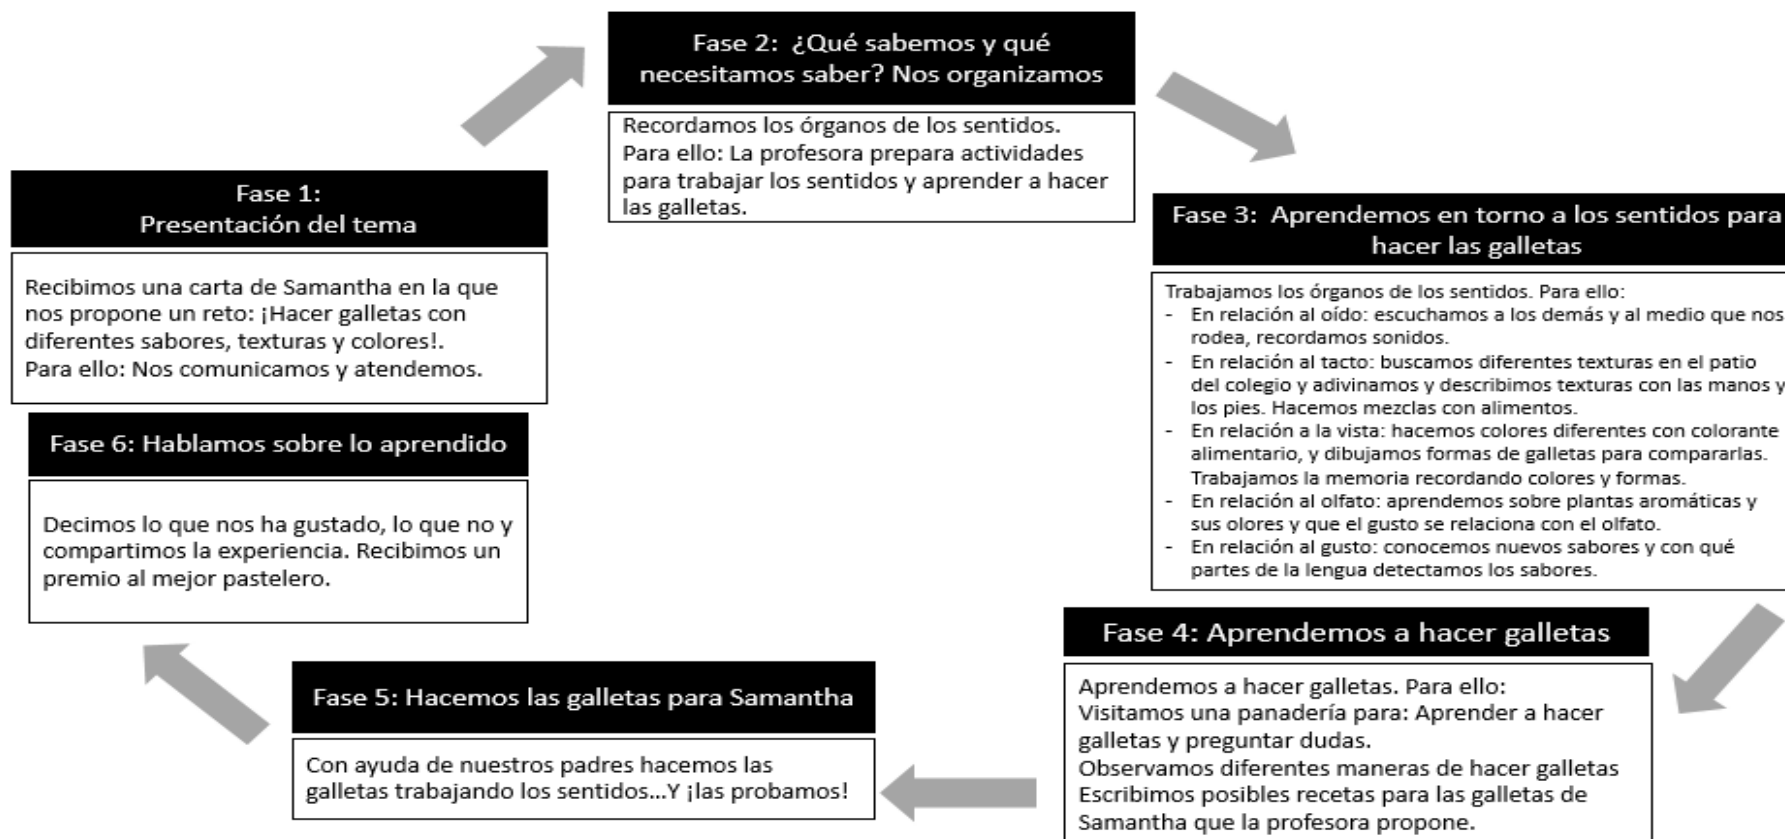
Fase 1:
Presentación del tema

Recibimos una carta de Samantha en la que nos propone un reto: ¡Hacer galletas con diferentes sabores, texturas y colores!.
Para ello: Nos comunicamos y atendemos.

Fase 2: ¿Qué sabemos y qué necesitamos saber? Nos organizamos

Recordamos los órganos de los sentidos.
Para ello: La profesora prepara actividades para trabajar los sentidos y aprender a hacer las galletas.

Fase 3: Aprendemos en torno a los sentidos para hacer las galletas

Trabajamos los órganos de los sentidos. Para ello:
- En relación al oído: escuchamos a los demás y al medio que nos rodea, recordamos sonidos.
- En relación al tacto: buscamos diferentes texturas en el patio del colegio y adivinamos y describimos texturas con las manos y los pies. Hacemos mezclas con alimentos.
- En relación a la vista: hacemos colores diferentes con colorante alimentario, y dibujamos formas de galletas para compararlas. Trabajamos la memoria recordando colores y formas.
- En relación al olfato: aprendemos sobre plantas aromáticas y sus olores y que el gusto se relaciona con el olfato.
- En relación al gusto: conocemos nuevos sabores y con qué partes de la lengua detectamos los sabores.

Fase 4: Aprendemos a hacer galletas

Aprendemos a hacer galletas. Para ello:
Visitamos una panadería para: Aprender a hacer galletas y preguntar dudas.
Observamos diferentes maneras de hacer galletas
Escribimos posibles recetas para las galletas de Samantha que la profesora propone.

Fase 5: Hacemos las galletas para Samantha

Con ayuda de nuestros padres hacemos las galletas trabajando los sentidos...Y ¡las probamos!

Fase 6: Hablamos sobre lo aprendido

Decimos lo que nos ha gustado, lo que no y compartimos la experiencia. Recibimos un premio al mejor pastelero.